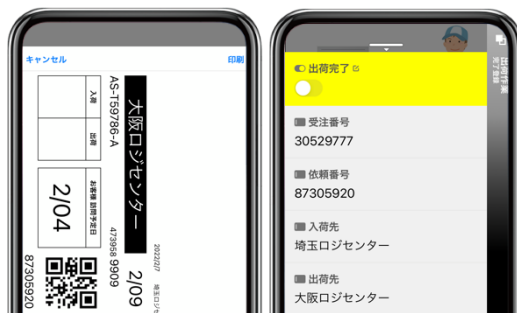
キャンセル
印刷

大阪ロジセンター
AS-T59786-A
入荷
出荷
お客様 訪問予定日
2/04
2/09
47958 8909
2022/2/7
埼玉ロジセ
87305920

出荷完了
受注番号
30529777
依頼番号
87305920
入荷先
埼玉ロジセンター
出荷先
大阪ロジセンター